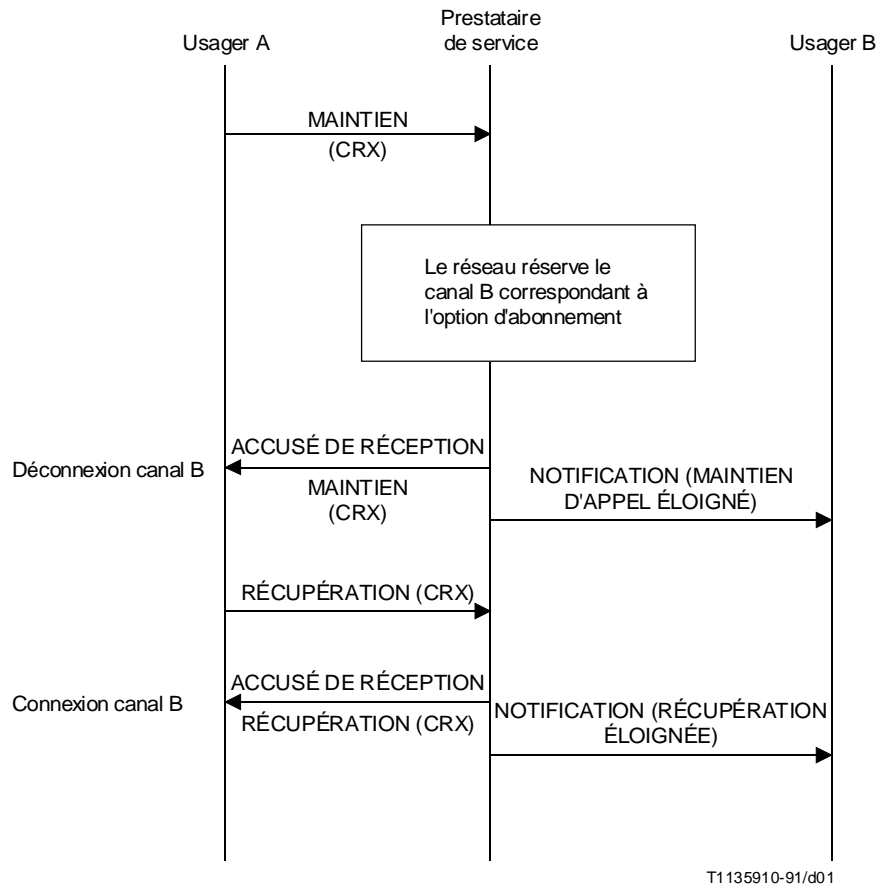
Usager A

Prestataire de service

Usager B

MAINTIEN (CRX)

Le réseau réserve le canal B correspondant à l'option d'abonnement

ACCUSÉ DE RÉCEPTION

Déconnexion canal B

MAINTIEN (CRX)

NOTIFICATION (MAINTIEN D'APPEL ÉLOIGNÉ)

RÉCUPÉRATION (CRX)

ACCUSÉ DE RÉCEPTION

Connexion canal B

RÉCUPÉRATION (CRX)

NOTIFICATION (RÉCUPÉRATION ÉLOIGNÉE)

T1135910-91/d01